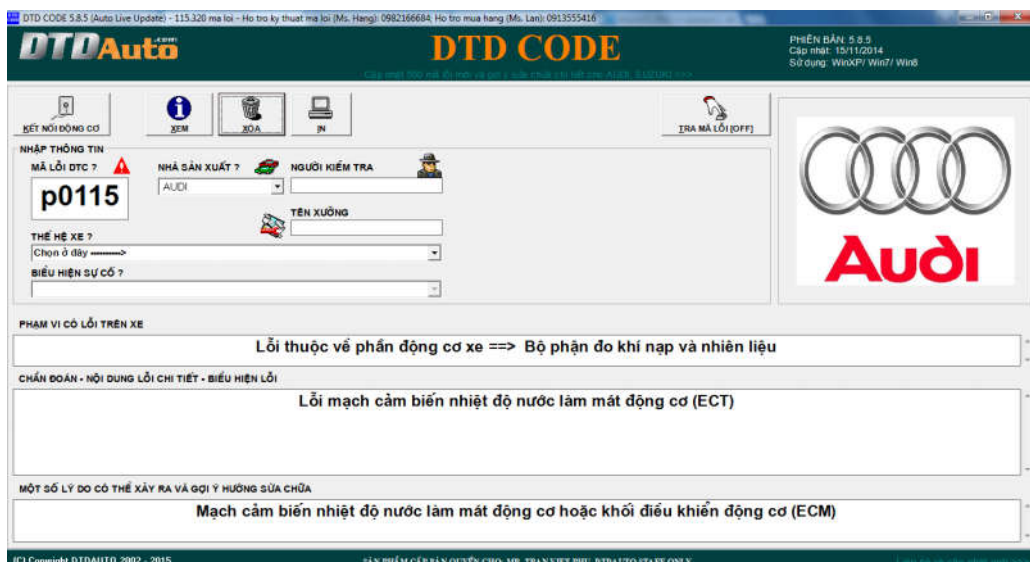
DTD CODE 5.8.5 (Auto Live Update) - 115.320 ma loi - Ho tro ky thuat ma loi (Ms. Hang): 0982166684; Ho tro mua hang (Ms. Lan): 0913555416

DTDAuto

DTD CODE

PHIÊN BẢN: 5.8.5
Cập nhật: 15/11/2014
Sử dụng: WinXP/ Win7/ Win8

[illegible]

KẾT NỐI ĐỘNG CƠ
XEM
XÓA
IN
TRA MÃ LỖI [OFF]

NHẬP THÔNG TIN
MÃ LỖI DTC ?
p0115
NHÀ SẢN XUẤT ?
AUDI
NGƯỜI KIỂM TRA
TÊN XƯỞNG
THẾ HỆ XE ?
Chọn ở đây ------->
BIỂU HIỆN SỰ CỐ ?

AUDI

PHẠM VI CÓ LỖI TRÊN XE
Lỗi thuộc về phần động cơ xe ==> Bộ phận đo khí nạp và nhiên liệu

CHẨN ĐOÁN - NỘI DUNG LỖI CHI TIẾT - BIỂU HIỆN LỖI
Lỗi mạch cảm biến nhiệt độ nước làm mát động cơ (ECT)

MỘT SỐ LÝ DO CÓ THỂ XẢY RA VÀ GỢI Ý HƯỚNG SỬA CHỮA
Mạch cảm biến nhiệt độ nước làm mát động cơ hoặc khối điều khiển động cơ (ECM)

(C) Copyright DTDAUTO 2002 - 2015
SẢN PHẨM CẤP BẢN QUYỀN CHO: MR. TRAN VIET PHU, DTDAUTO STAFF ONLY
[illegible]